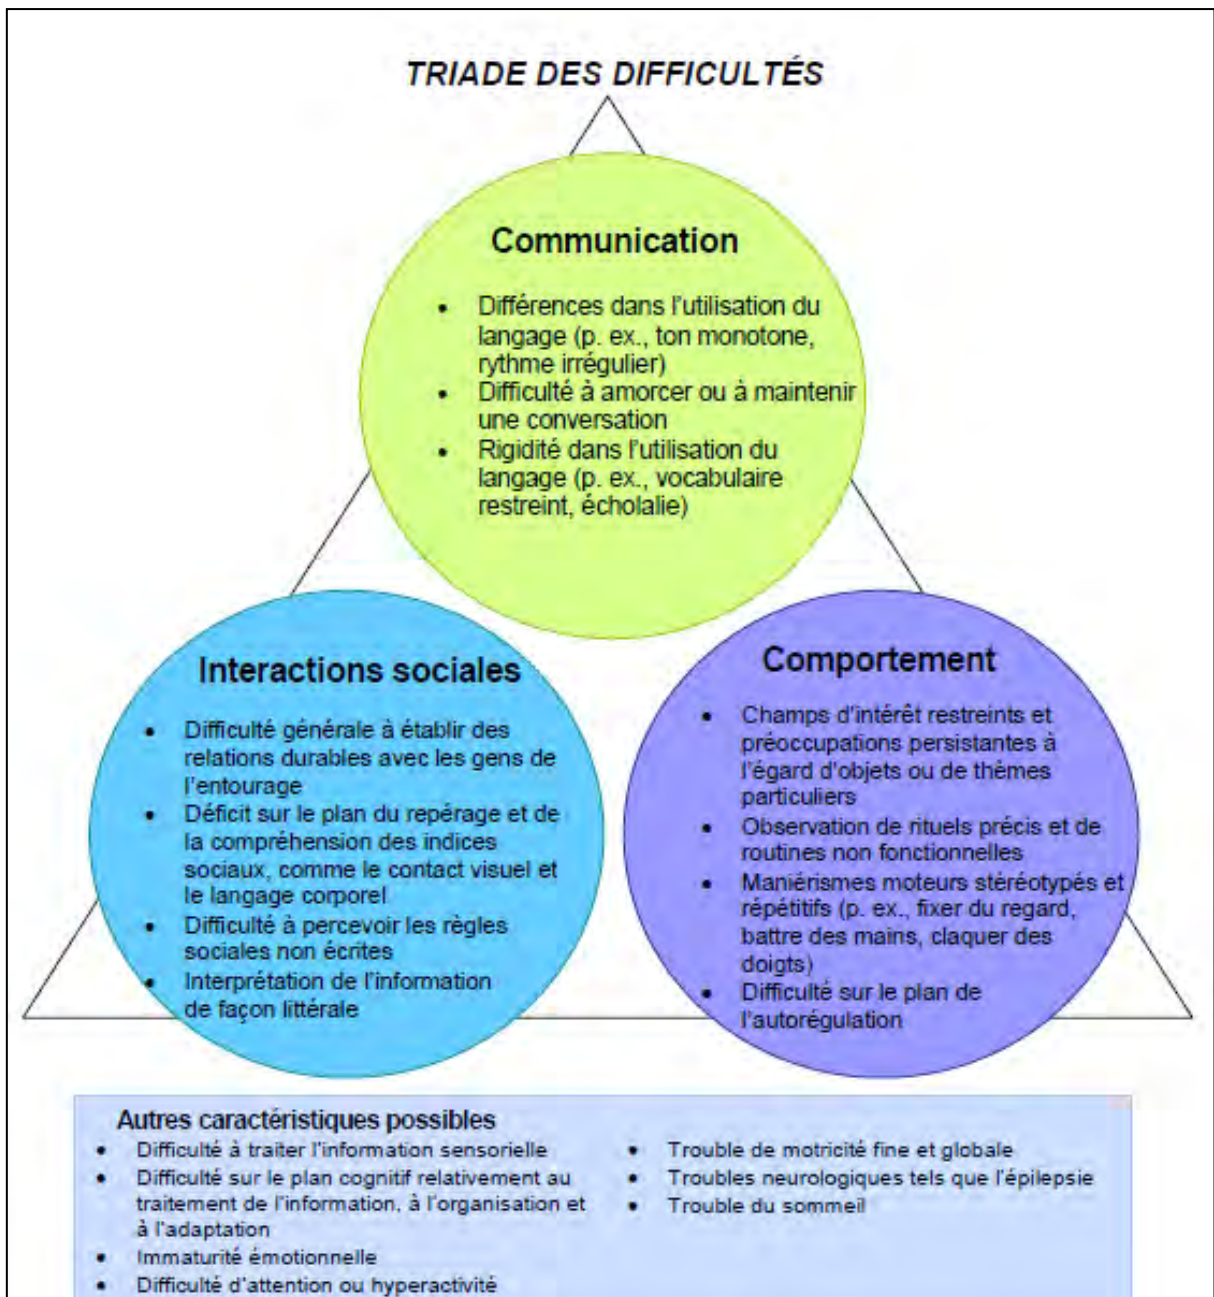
TRIADE DES DIFFICULTÉS

Communication

- Différences dans l'utilisation du langage (p. ex., ton monotone, rythme irrégulier)
- Difficulté à amorcer ou à maintenir une conversation
- Rigidité dans l'utilisation du langage (p. ex., vocabulaire restreint, écholalie)

Interactions sociales

- Difficulté générale à établir des relations durables avec les gens de l'entourage
- Déficit sur le plan du repérage et de la compréhension des indices sociaux, comme le contact visuel et le langage corporel
- Difficulté à percevoir les règles sociales non écrites
- Interprétation de l'information de façon littérale

Comportement

- Champs d'intérêt restreints et préoccupations persistantes à l'égard d'objets ou de thèmes particuliers
- Observation de rituels précis et de routines non fonctionnelles
- Maniérismes moteurs stéréotypés et répétitifs (p. ex., fixer du regard, battre des mains, claquer des doigts)
- Difficulté sur le plan de l'autorégulation

Autres caractéristiques possibles

- Difficulté à traiter l'information sensorielle
- Difficulté sur le plan cognitif relativement au traitement de l'information, à l'organisation et à l'adaptation
- Immaturité émotionnelle
- Difficulté d'attention ou hyperactivité

- Trouble de motricité fine et globale
- Troubles neurologiques tels que l'épilepsie
- Trouble du sommeil